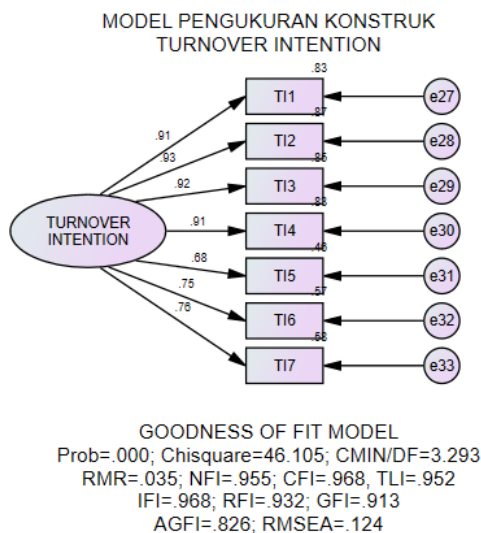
MODEL PENGUKURAN KONSTRUK
TURNOVER INTENTION

.83
.87
.85
.83
.46
.57
.58

.91
.93
.92
.91
.68
.75
.76

TURNOVER INTENTION

TI1
TI2
TI3
TI4
TI5
TI6
TI7

e27
e28
e29
e30
e31
e32
e33

GOODNESS OF FIT MODEL
Prob=.000; Chisquare=46.105; CMIN/DF=3.293
RMR=.035; NFI=.955; CFI=.968, TLI=.952
IFI=.968; RFI=.932; GFI=.913
AGFI=.826; RMSEA=.124